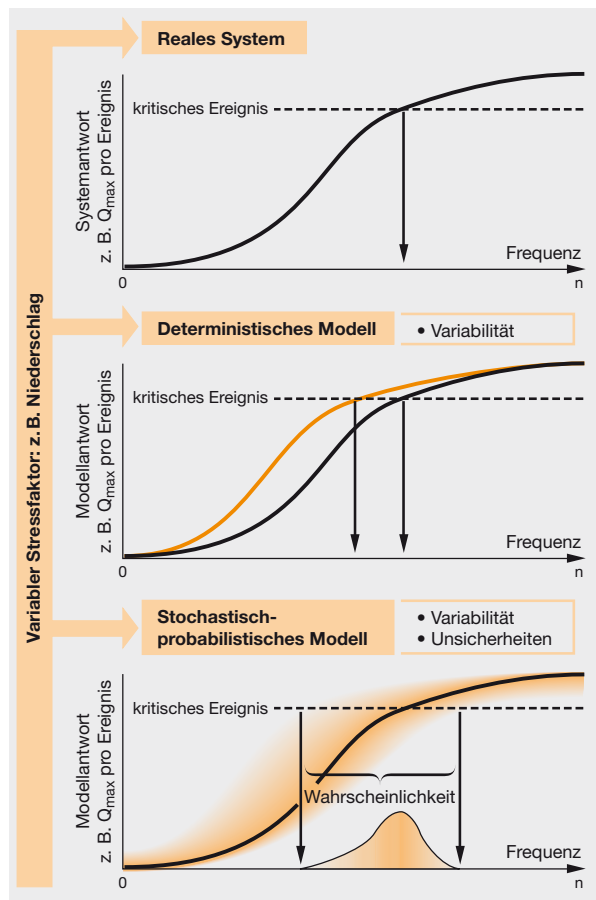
Variabler Stressfaktor: z. B. Niederschlag

Reales System

Systemantwort z. B. $Q_{max}$ pro Ereignis

kritisches Ereignis

Frequenz

0

n

Deterministisches Modell

• Variabilität

Modellantwort z. B. $Q_{max}$ pro Ereignis

kritisches Ereignis

Frequenz

0

n

Stochastisch-probabilistisches Modell

• Variabilität
• Unsicherheiten

Modellantwort z. B. $Q_{max}$ pro Ereignis

kritisches Ereignis

Wahrscheinlichkeit

Frequenz

0

n